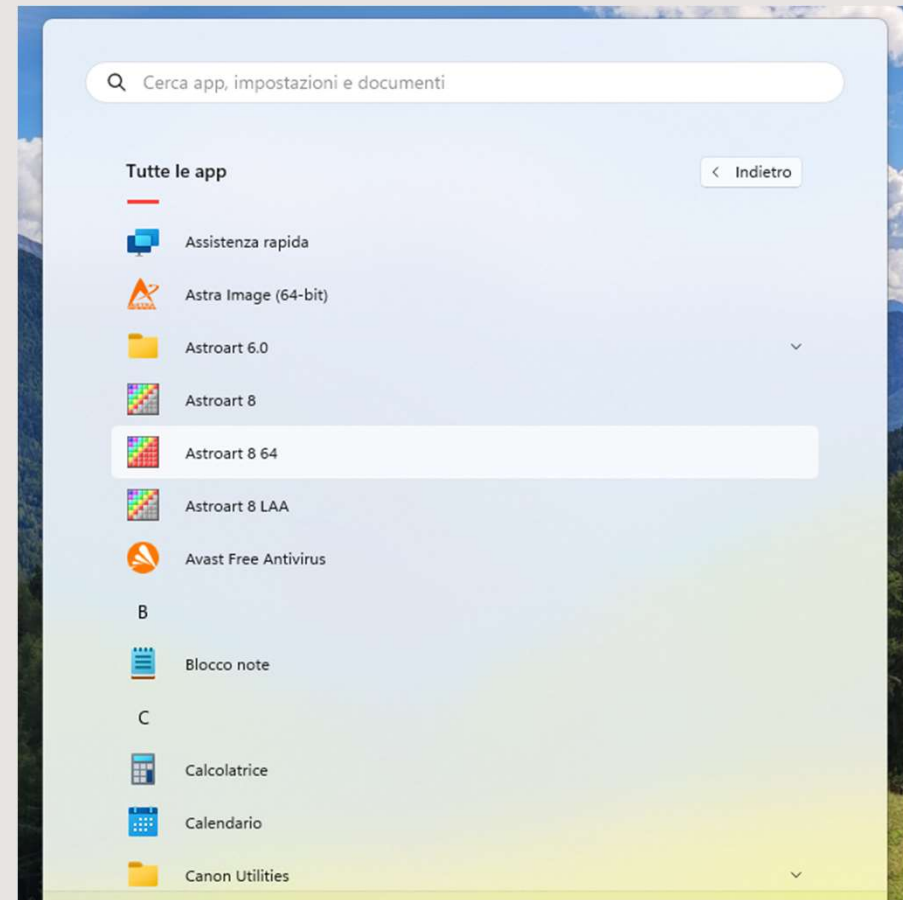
Cerca app, impostazioni e documenti

Tutte le app

Indietro

Assistenza rapida

Astra Image (64-bit)

Astroart 6.0

Astroart 8

Astroart 8 64

Astroart 8 LAA

Avast Free Antivirus

B

Blocco note

C

Calcolatrice

Calendario

Canon Utilities